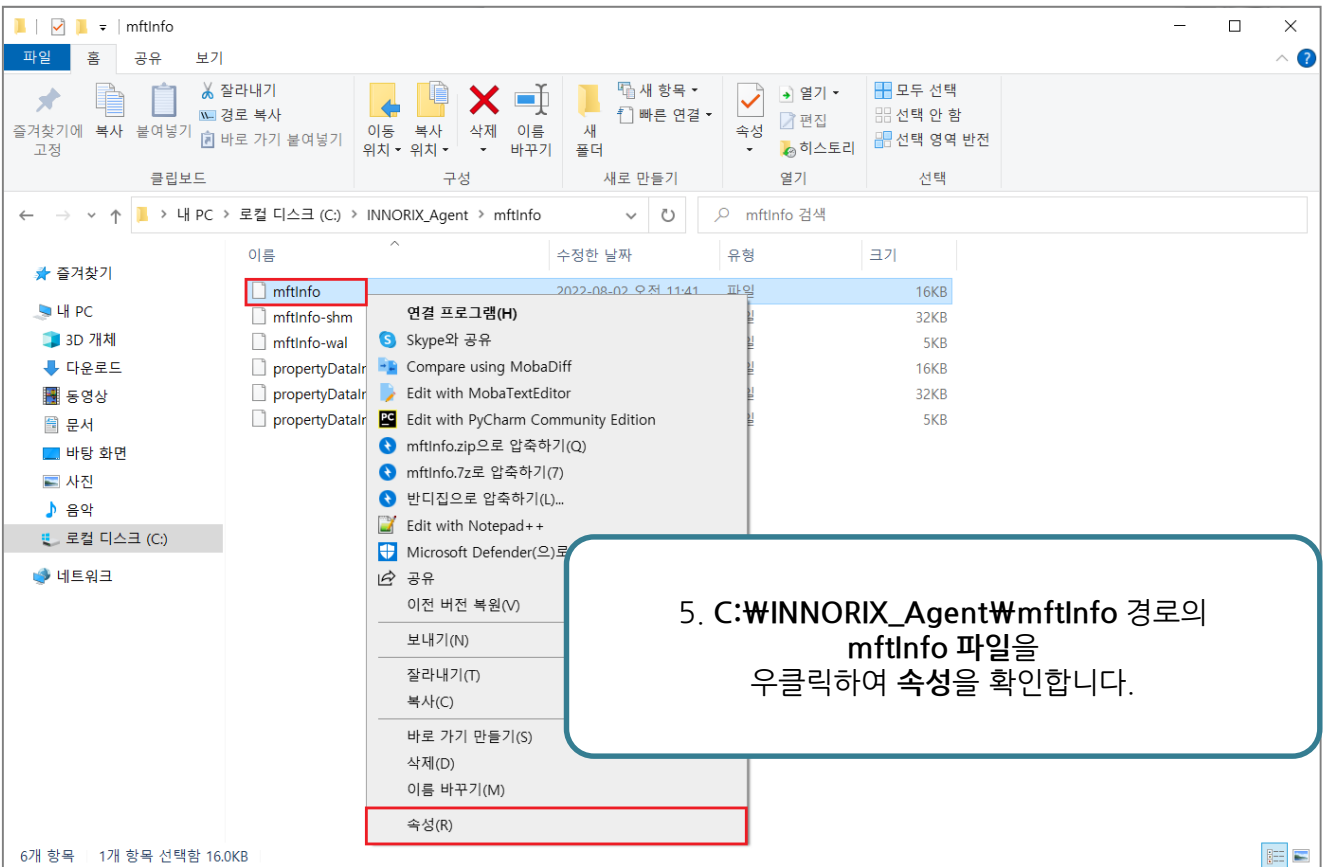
mftInfo

파일 홈 공유 보기

즐겨찾기에 고정 복사 붙여넣기 잘라내기 경로 복사 바로 가기 붙여넣기
클립보드

이동 위치 복사 위치 삭제 이름 바꾸기
구성

새 폴더 새 항목 빠른 연결
새로 만들기

속성 열기 편집 히스토리
열기

모두 선택 선택 안 함 선택 영역 반전
선택

내 PC > 로컬 디스크 (C:) > INNORIX_Agent > mftInfo

mftInfo 검색

즐겨찾기
내 PC
3D 개체
다운로드
동영상
문서
바탕 화면
사진
음악
로컬 디스크 (C:)
네트워크

| 이름 | 수정한 날짜 | 유형 | 크기 |
|---|---|---|---|
| mftInfo | 2022-08-02 오전 11:41 | 파일 | 16KB |
| mftInfo-shm | | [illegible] | 32KB |
| mftInfo-wal | | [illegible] | 5KB |
| propertyDataIn | | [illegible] | 16KB |
| propertyDataIn | | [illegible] | 32KB |
| propertyDataIn | | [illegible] | 5KB |

연결 프로그램(H)
Skype와 공유
Compare using MobaDiff
Edit with MobaTextEditor
Edit with PyCharm Community Edition
mftInfo.zip으로 압축하기(Q)
mftInfo.7z로 압축하기(7)
반디집으로 압축하기(L)...
Edit with Notepad++
Microsoft Defender(으)로
공유
이전 버전 복원(V)
보내기(N)
잘라내기(T)
복사(C)
바로 가기 만들기(S)
삭제(D)
이름 바꾸기(M)
속성(R)

5. C:₩INNORIX_Agent₩mftInfo 경로의
mftInfo 파일을
우클릭하여 속성을 확인합니다.

6개 항목 1개 항목 선택함 16.0KB